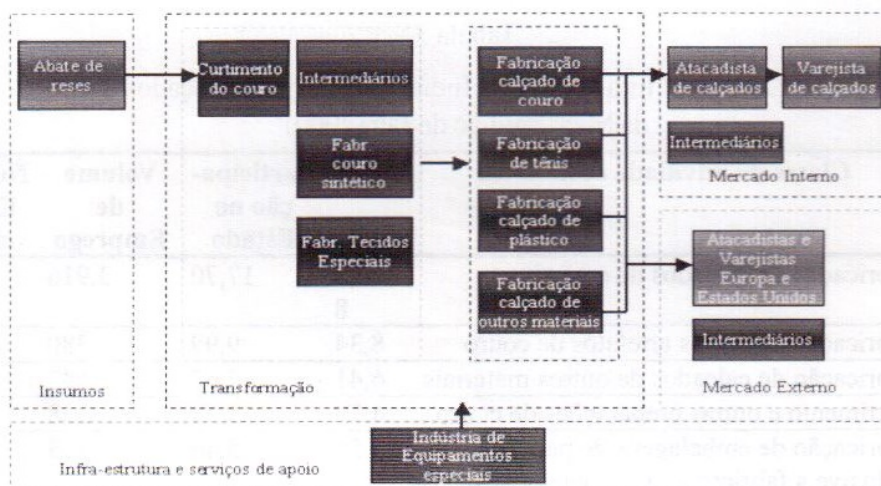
Abate de reses

Curtimento do couro

Intermediários

Fabr. couro sintético

Fabr. Tecidos Especiais

Fabricação calçado de couro

Fabricação de tênis

Fabricação calçado de plástico

Fabricação calçado de outros materiais

Atacadista de calçados

Varejista de calçados

Intermediários

Mercado Interno

Atacadistas e Varejistas Europa e Estados Unidos

Intermediários

Mercado Externo

Insumos

Transformação

Infra-estrutura e serviços de apoio

Indústria de Equipamentos especiais